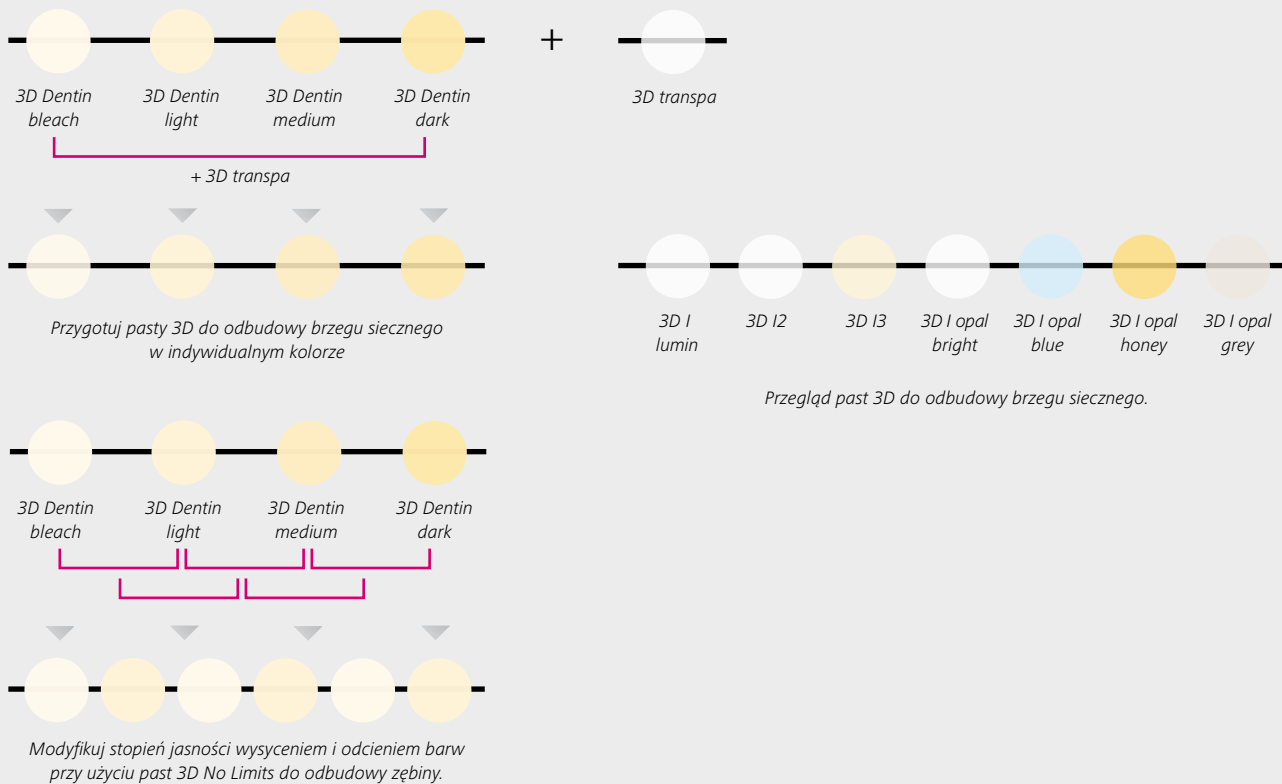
3D Dentin bleach
3D Dentin light
3D Dentin medium
3D Dentin dark

+

3D transpa

+ 3D transpa

Przygotuj pasty 3D do odbudowy brzegu siecznego w indywidualnym kolorze

3D I lumin
3D I2
3D I3
3D I opal bright
3D I opal blue
3D I opal honey
3D I opal grey

Przegląd past 3D do odbudowy brzegu siecznego.

3D Dentin bleach
3D Dentin light
3D Dentin medium
3D Dentin dark

Modyfikuj stopień jasności wysyceniem i odcieniem barw przy użyciu past 3D No Limits do odbudowy zębiny.